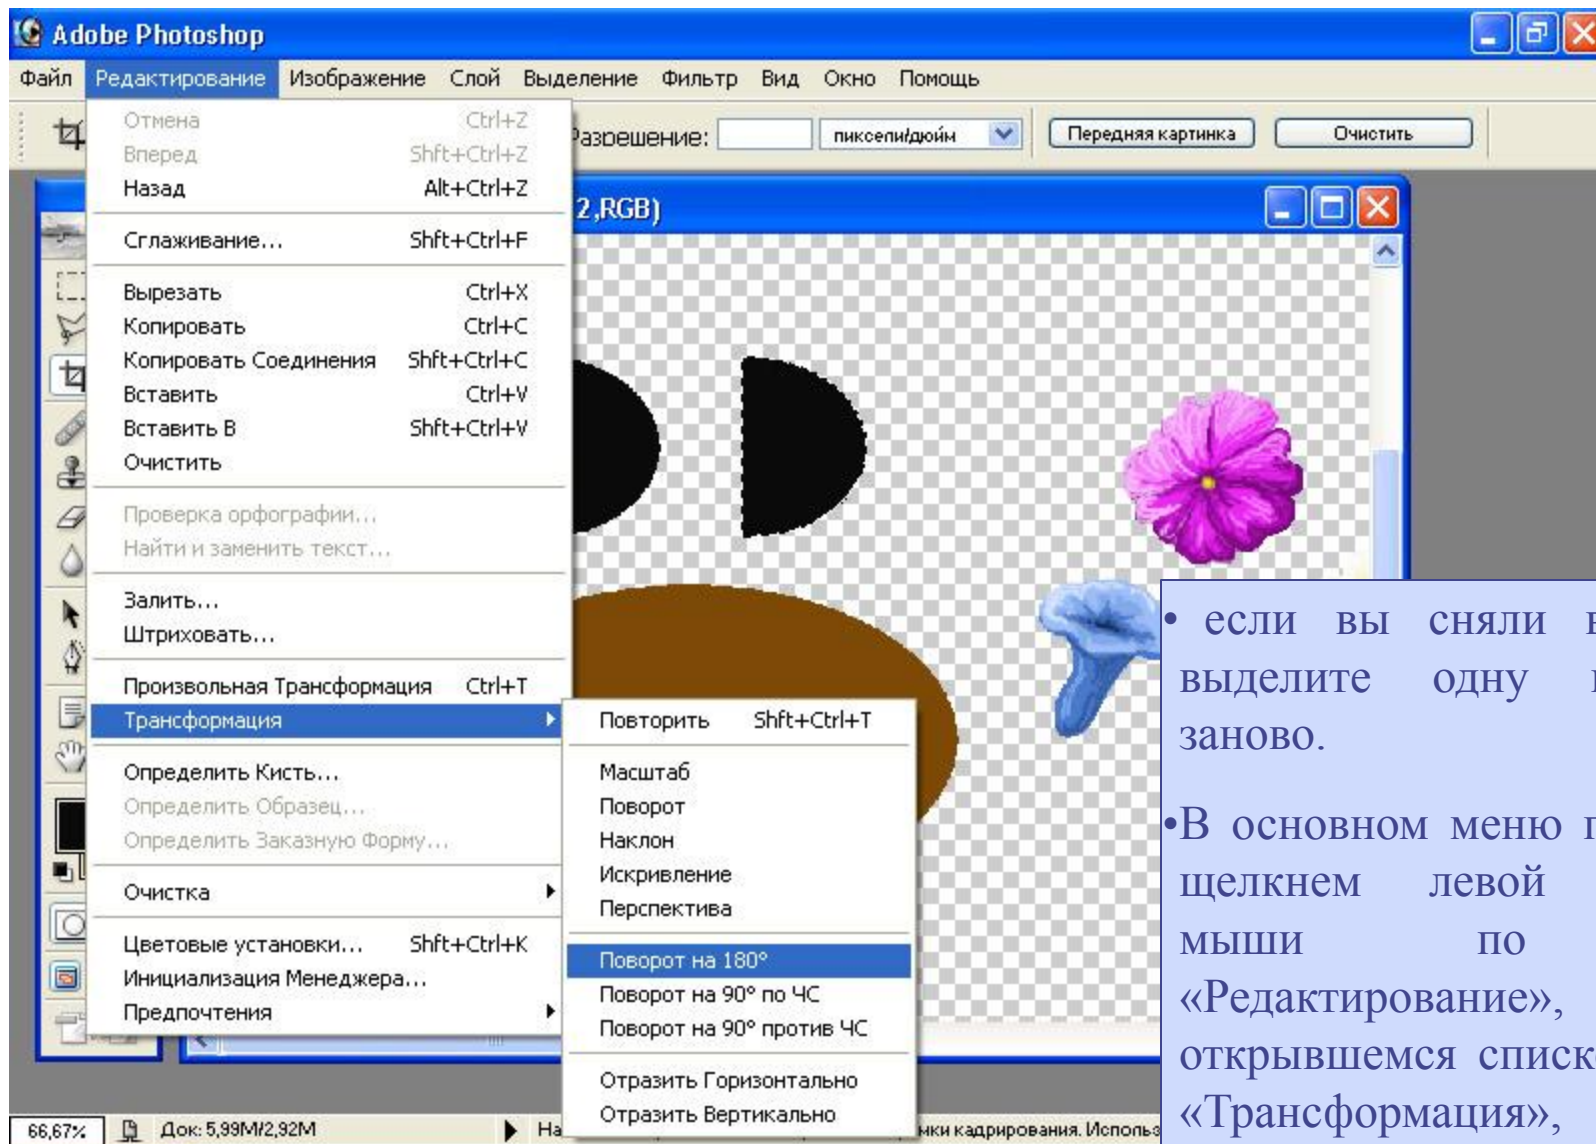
Adobe Photoshop

Файл Редактирование Изображение Слой Выделение Фильтр Вид Окно Помощь

Разрешение: пиксели/дюйм Передняя картинка Очистить

2,RGB)

Отмена Ctrl+Z
Вперед Shft+Ctrl+Z
Назад Alt+Ctrl+Z
Сглаживание... Shft+Ctrl+F
Вырезать Ctrl+X
Копировать Ctrl+C
Копировать Соединения Shft+Ctrl+C
Вставить Ctrl+V
Вставить В Shft+Ctrl+V
Очистить
Проверка орфографии...
Найти и заменить текст...
Залить...
Штриховать...
Произвольная Трансформация Ctrl+T
Трансформация
Определить Кисть...
Определить Образец...
Определить Заказную Форму...
Очистка
Цветовые установки... Shft+Ctrl+K
Инициализация Менеджера...
Предпочтения

Повторить Shft+Ctrl+T
Масштаб
Поворот
Наклон
Искривление
Перспектива
Поворот на 180°
Поворот на 90° по ЧС
Поворот на 90° против ЧС
Отразить Горизонтально
Отразить Вертикально

66,67% Док: 5,99M/2,92M На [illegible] нки кадрирования. Использ

• если вы сняли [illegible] выделите одну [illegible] заново.

•В основном меню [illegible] щелкнем левой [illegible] мыши по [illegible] «Редактирование», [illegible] открывшемся списк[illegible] «Трансформация», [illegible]